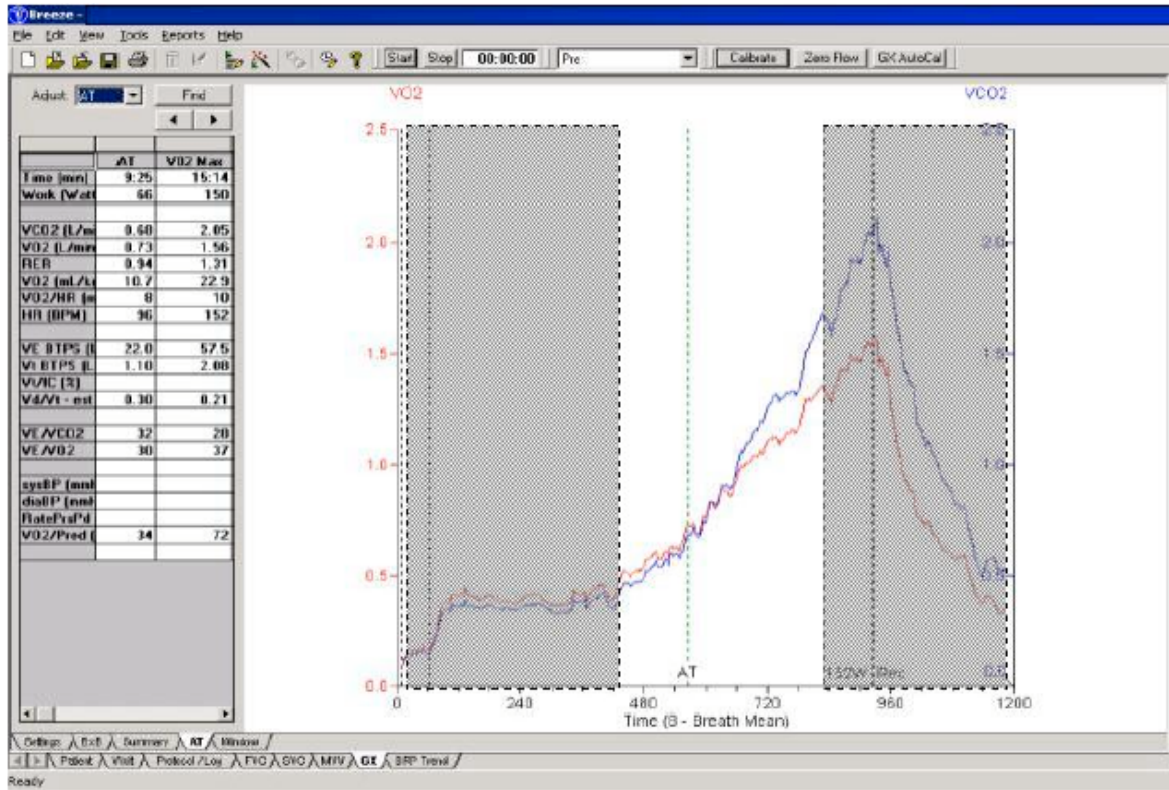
Breeze -

File Edit View Tools Reports Help

Start Stop 00:00:00 Pre Calibrate Zero Flow GX AutoCal

Adjust: AT Find

| | AT | V02 Max |
|---|---|---|
| Time (min) | 9:25 | 15:14 |
| Work (Watt | 66 | 150 |
| | | |
| VCO2 (L/m | 0.68 | 2.05 |
| VO2 (L/min | 0.73 | 1.56 |
| RER | 0.94 | 1.31 |
| VO2 (mL/k | 10.7 | 22.9 |
| VO2/HR (m | 8 | 10 |
| HR (BPM) | 96 | 152 |
| | | |
| VE BTPS (L | 22.0 | 57.5 |
| Vt BTPS (L | 1.10 | 2.08 |
| Vt/IC (%) | | |
| Vd/Vt - est | 0.30 | 0.21 |
| | | |
| VE/VCO2 | 32 | 28 |
| VE/VO2 | 30 | 37 |
| | | |
| sysBP (mmH | | |
| diaBP (mmH | | |
| RatePrsPd | | |
| VO2/Pred ( | 34 | 72 |

VO2

VCO2

2.5
2.0
1.5
1.0
0.5
0.0

AT

150W 30sec

0 240 480 720 960 1200

Time (8 - Breath Mean)

Settings BxB Summary AT Window

Patient Visit Protocol / Log FVC SVC MVV GX SBP Trend

Ready